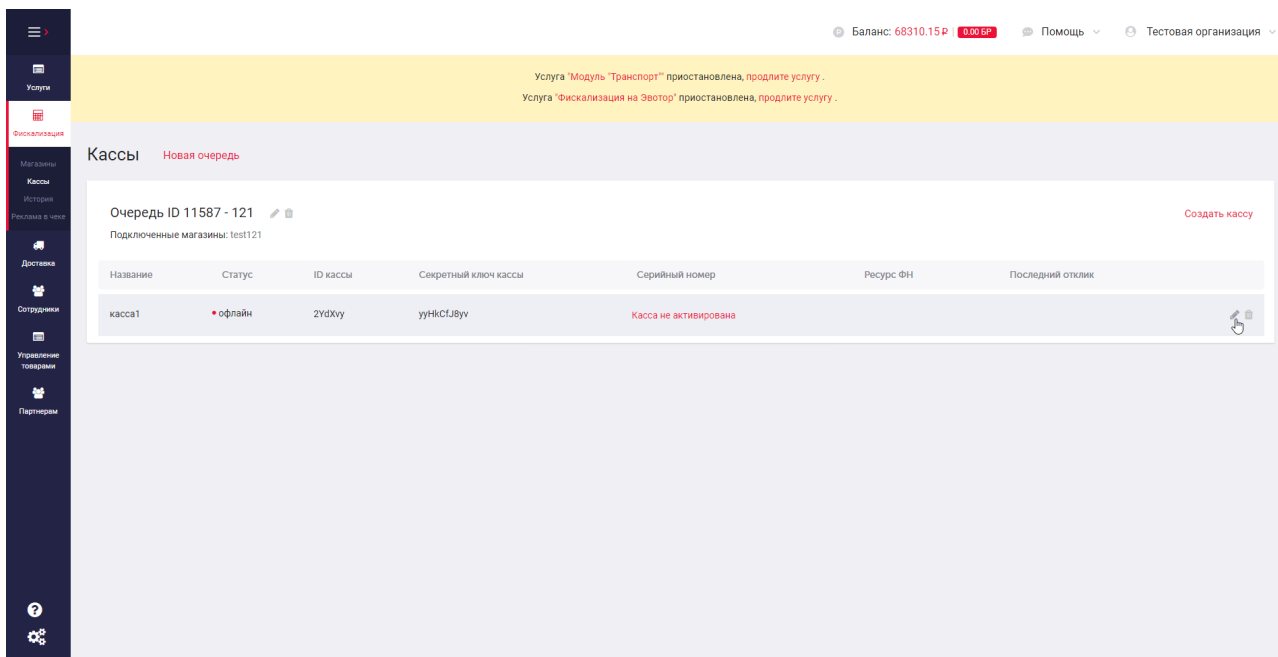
Услуги
Фискализация
Магазины
Кассы
История
Реклама в чеке
Доставка
Сотрудники
Управление товарами
Партнерам

Баланс: 68310.15 ₽ | 0.00 БР
Помощь
Тестовая организация

Услуга "Модуль "Транспорт"" приостановлена, продлите услугу .
Услуга "Фискализация на Эвотор" приостановлена, продлите услугу .

Кассы Новая очередь

Очередь ID 11587 - 121
Подключенные магазины: test121

Создать кассу

| Название | Статус | ID кассы | Секретный ключ кассы | Серийный номер | Ресурс ФН | Последний отклик |
|---|---|---|---|---|---|---|
| касса1 | • офлайн | 2YdXvy | yyHkCfJ8yv | Касса не активирована | | |